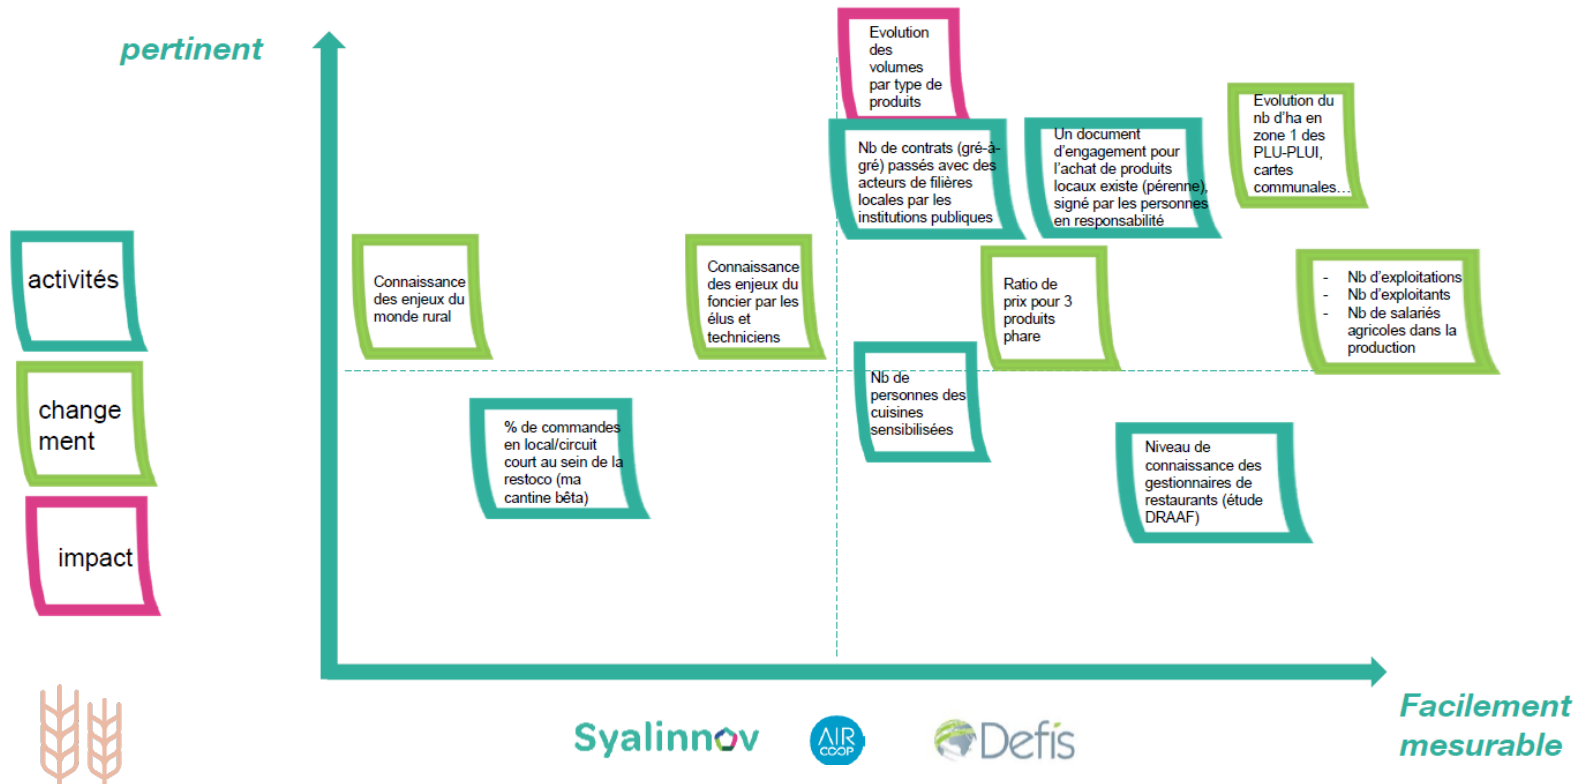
pertinent

activités

change ment

impact

Evolution des volumes par type de produits

Nb de contrats (gré-à-gré) passés avec des acteurs de filières locales par les institutions publiques

Un document d'engagement pour l'achat de produits locaux existe (pérenne), signé par les personnes en responsabilité

Evolution du nb d'ha en zone 1 des PLU-PLUI, cartes communales…

Connaissance des enjeux du monde rural

Connaissance des enjeux du foncier par les élus et techniciens

Ratio de prix pour 3 produits phare

- Nb d'exploitations
- Nb d'exploitants
- Nb de salariés agricoles dans la production

Nb de personnes des cuisines sensibilisées

% de commandes en local/circuit court au sein de la restoco (ma cantine bêta)

Niveau de connaissance des gestionnaires de restaurants (étude DRAAF)

Facilement mesurable

Syalinnov

AIR COOP

Defis